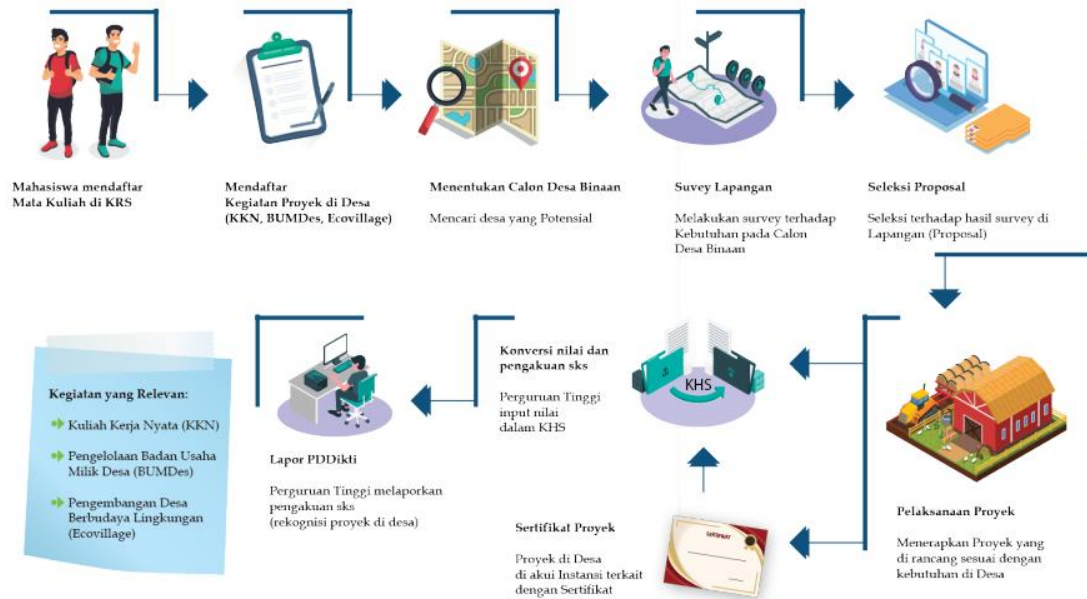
Mahasiswa mendaftar Mata Kuliah di KRS

Mendaftar Kegiatan Proyek di Desa (KKN, BUMDes, Ecovillage)

Menentukan Calon Desa Binaan

Mencari desa yang Potensial

Suvey Lapangan

Melakukan survey terhadap Kebutuhan pada Calon Desa Binaan

Seleksi Proposal

Seleksi terhadap hasil survey di Lapangan (Proposal)

Kegiatan yang Relevan:

Kuliah Kerja Nyata (KKN)

Pengelolaan Badan Usaha Milik Desa (BUMDes)

Pengembangan Desa Berbudaya Lingkungan (Ecovillage)

Lapor PDDikti

Perguruan Tinggi melaporkan pengakuan sks (rekognisi proyek di desa)

Konversi nilai dan pengakuan sks

Perguruan Tinggi input nilai dalam KHS

KHS

Sertifikat Proyek

Proyek di Desa di akui Instansi terkait dengan Sertifikat

Pelaksanaan Proyek

Menerapkan Proyek yang di rancang sesuai dengan kebutuhan di Desa